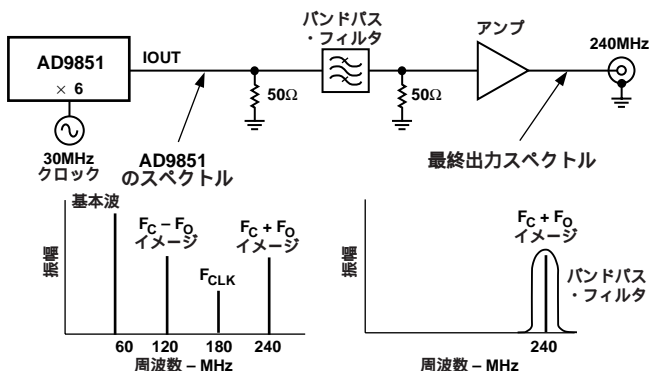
AD9851
× 6
IOUT
バンドパス
・フィルタ
アンプ
240MHz
50Ω
50Ω
30MHz
クロック
AD9851
のスペクトル
最終出力スペクトル
基本波
$F_C - F_O$
イメージ
$F_C + F_O$
イメージ
$F_{CLK}$
振幅
60
120
180
240
周波数 – MHz
$F_C + F_O$
イメージ
バンドパス
・フィルタ
振幅
240
周波数 – MHz